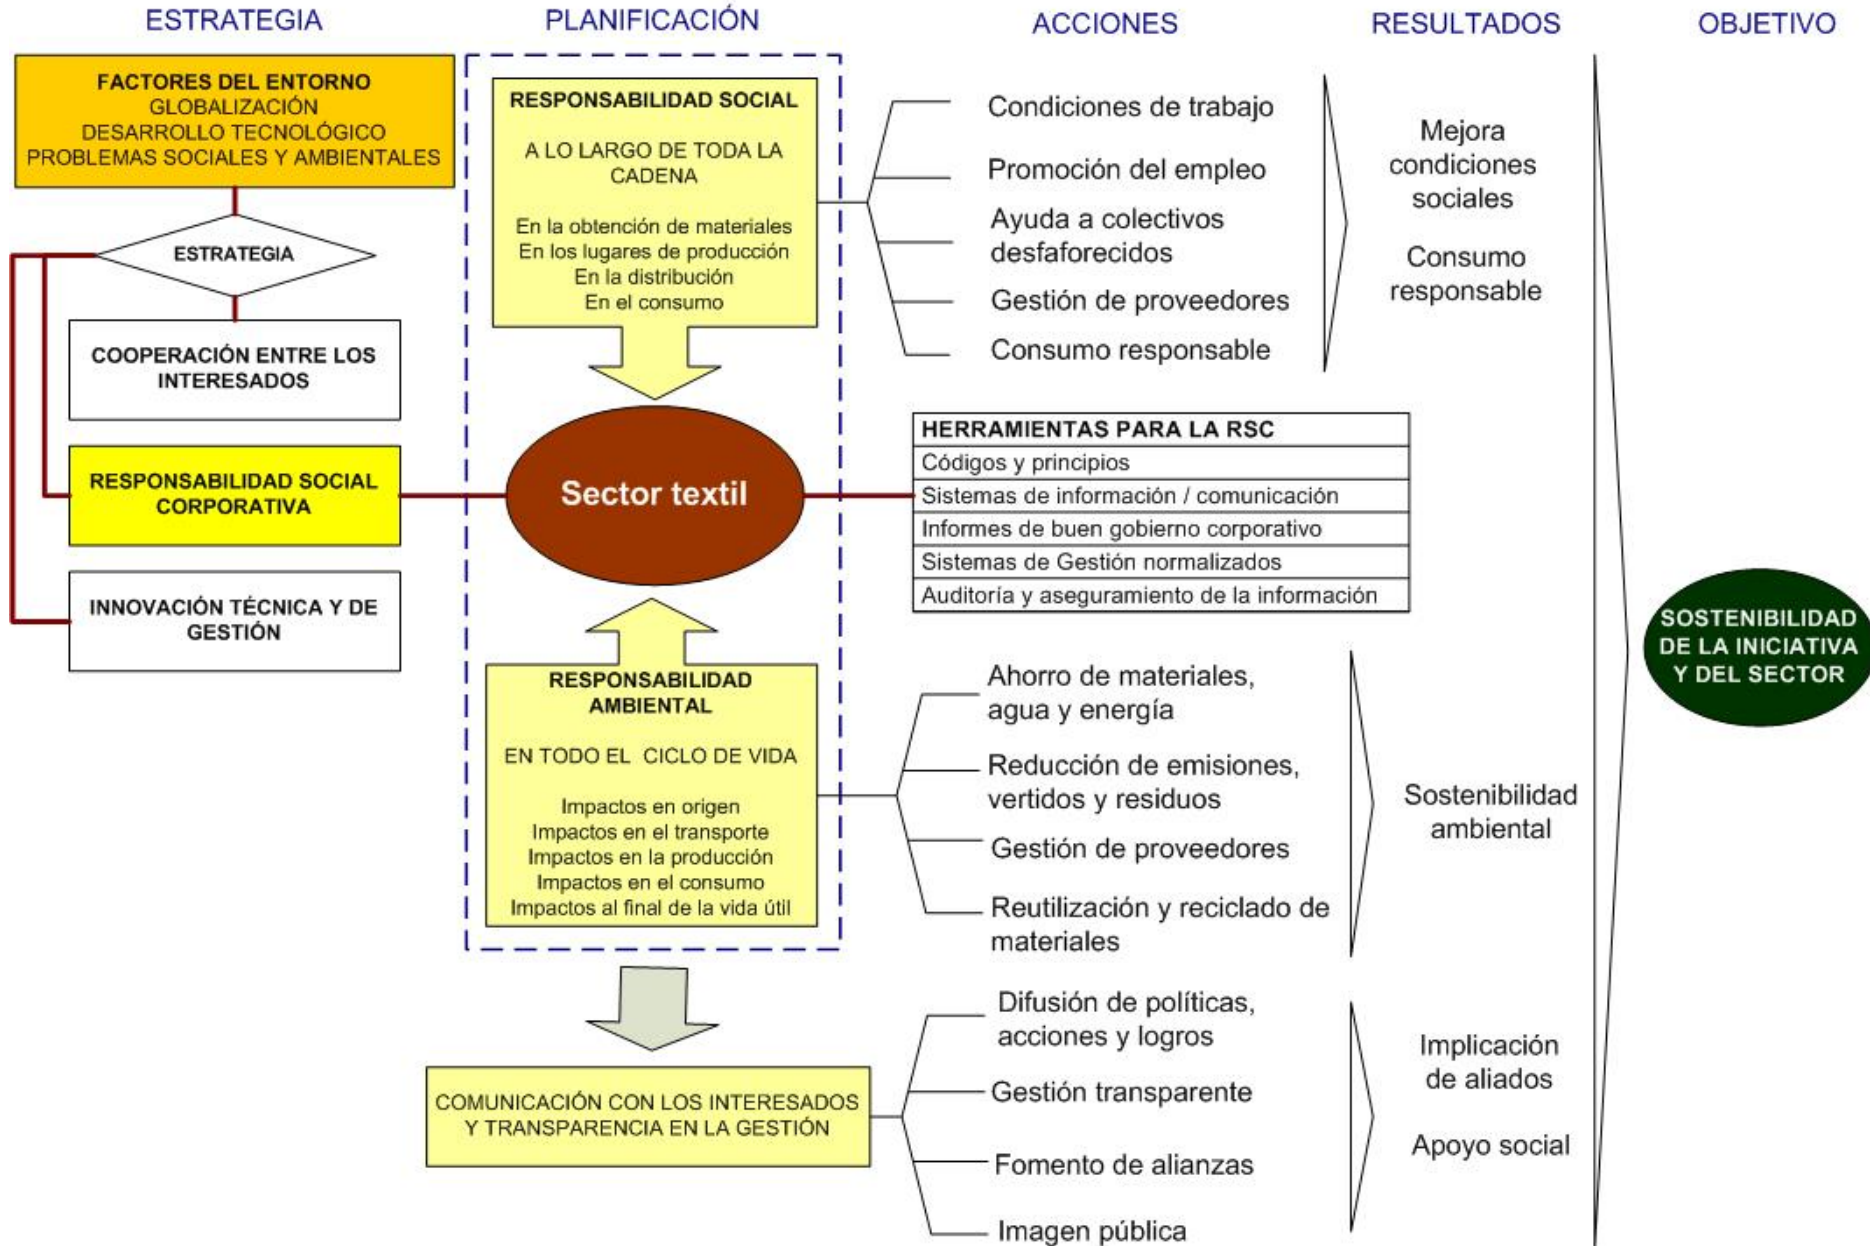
ESTRATEGIA

PLANIFICACIÓN

ACCIONES

RESULTADOS

OBJETIVO

FACTORES DEL ENTORNO
GLOBALIZACIÓN
DESARROLLO TECNOLÓGICO
PROBLEMAS SOCIALES Y AMBIENTALES

ESTRATEGIA

COOPERACIÓN ENTRE LOS INTERESADOS

RESPONSABILIDAD SOCIAL CORPORATIVA

INNOVACIÓN TÉCNICA Y DE GESTIÓN

RESPONSABILIDAD SOCIAL

A LO LARGO DE TODA LA CADENA

En la obtención de materiales
En los lugares de producción
En la distribución
En el consumo

Sector textil

RESPONSABILIDAD AMBIENTAL

EN TODO EL CICLO DE VIDA

Impactos en origen
Impactos en el transporte
Impactos en la producción
Impactos en el consumo
Impactos al final de la vida útil

COMUNICACIÓN CON LOS INTERESADOS Y TRANSPARENCIA EN LA GESTIÓN

Condiciones de trabajo

Promoción del empleo

Ayuda a colectivos desfaforecidos

Gestión de proveedores

Consumo responsable

Mejora condiciones sociales

Consumo responsable

| HERRAMIENTAS PARA LA RSC |
|---|
| Códigos y principios |
| Sistemas de información / comunicación |
| Informes de buen gobierno corporativo |
| Sistemas de Gestión normalizados |
| Auditoría y aseguramiento de la información |

Ahorro de materiales, agua y energía

Reducción de emisiones, vertidos y residuos

Gestión de proveedores

Reutilización y reciclado de materiales

Sostenibilidad ambiental

Difusión de políticas, acciones y logros

Gestión transparente

Fomento de alianzas

Imagen pública

Implicación de aliados

Apoyo social

SOSTENIBILIDAD DE LA INICIATIVA Y DEL SECTOR